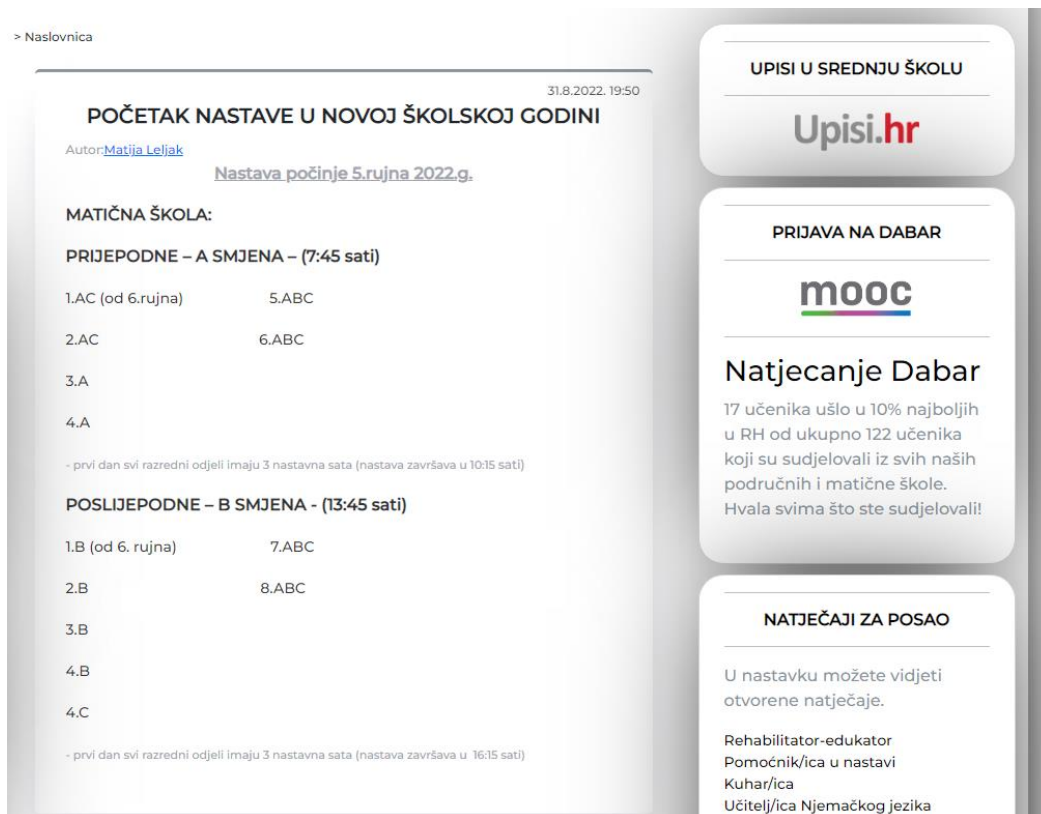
> Naslovnica

31.8.2022. 19:50

POČETAK NASTAVE U NOVOJ ŠKOLSKOJ GODINI

Autor:Matija Leljak

Nastava počinje 5.rujna 2022.g.

MATIČNA ŠKOLA:

PRIJEPODNE – A SMJENA – (7:45 sati)

1.AC (od 6.rujna) 5.ABC

2.AC 6.ABC

3.A

4.A

- prvi dan svi razredni odjeli imaju 3 nastavna sata (nastava završava u 10:15 sati)

POSLIJEPODNE – B SMJENA - (13:45 sati)

1.B (od 6. rujna) 7.ABC

2.B 8.ABC

3.B

4.B

4.C

- prvi dan svi razredni odjeli imaju 3 nastavna sata (nastava završava u 16:15 sati)

UPISI U SREDNJU ŠKOLU

Upisi.hr

PRIJAVA NA DABAR

mooc

Natjecanje Dabar

17 učenika ušlo u 10% najboljih u RH od ukupno 122 učenika koji su sudjelovali iz svih naših područnih i matične škole. Hvala svima što ste sudjelovali!

NATJEČAJI ZA POSAO

U nastavku možete vidjeti otvorene natječaje.

Rehabilitator-edukator
Pomoćnik/ica u nastavi
Kuhar/ica
Učitelj/ica Njemačkog jezika